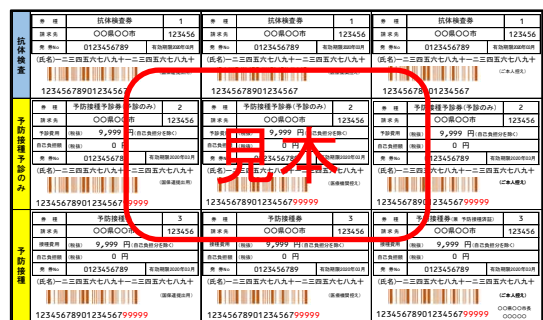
抗体検査

| 券　種 | 抗体検査券 | 1 |
|---|---|---|
| 請求先 | 〇〇県〇〇市 | 123456 |
| 券　番号 | 0123456789 | 有効期限2020年03月 |

(氏名)一二三四五六七八九十一二三四五六七八九十

1234567890123456789

| 券　種 | 抗体検査券 | 1 |
|---|---|---|
| 請求先 | 〇〇県〇〇市 | 123456 |
| 券　番号 | 0123456789 | 有効期限2020年03月 |

(氏名)一二三四五六七八九十一二三四五六七八九十

| 券　種 | 抗体検査券 | 1 |
|---|---|---|
| 請求先 | 〇〇県〇〇市 | 123456 |
| 券　番号 | 0123456789 | 有効期限2020年03月 |

(氏名)一二三四五六七八九十一二三四五六七八九十

(ご本人控え)

予防接種予診のみ

| 予防接種予診券(予診のみ) | 2 |
|---|---|
| 〇〇県〇〇市 | 123456 |
| 予診費用 | 9,999 円(自己負担分を除く) |
| 自己負担額 | 0 円 |
| 券　番号 | 0123456789 | 有効期限2020年03月 |

(氏名)一二三四五六七八九十一二三四五六七八九十

(医療機関控え)

1234567890123456799999

| 予防接種予診券(予診のみ) | 2 |
|---|---|
| 〇〇県〇〇市 | 123456 |
| 予診費用 | 9,999 円(自己負担分を除く) |
| 自己負担額 | 0 円 |
| 券　番号 | 0123456789 | 有効期限2020年03月 |

(氏名)一二三四五六七八九十一二三四五六七八九十

(医療機関控え)

1234567890123456799999

| 予防接種予診券(予診のみ) | 2 |
|---|---|
| 〇〇県〇〇市 | 123456 |
| 予診費用 | 9,999 円(自己負担分を除く) |
| 自己負担額 | 0 円 |
| 券　番号 | 0123456789 | 有効期限2020年03月 |

(氏名)一二三四五六七八九十一二三四五六七八九十

(ご本人控え)

予防接種

| 予防接種券 | 3 |
|---|---|
| 〇〇県〇〇市 | 123456 |
| 接種費用 | 9,999 円(自己負担分を除く) |
| 自己負担額 | 0 円 |
| 券　番号 | 0123456789 | 有効期限2020年03月 |

(氏名)一二三四五六七八九十一二三四五六七八九十

(医療機関控え)

1234567890123456799999

| 予防接種券 | 3 |
|---|---|
| 〇〇県〇〇市 | 123456 |
| 接種費用 | 9,999 円(自己負担分を除く) |
| 自己負担額 | 0 円 |
| 券　番号 | 0123456789 | 有効期限2020年03月 |

(氏名)一二三四五六七八九十一二三四五六七八九十

(医療機関控え)

1234567890123456799999

| 予防接種券(兼 予防接種済証) | 3 |
|---|---|
| 〇〇県〇〇市 | 123456 |
| 接種費用 | 9,999 円(自己負担分を除く) |
| 自己負担額 | 0 円 |
| 券　番号 | 0123456789 | 有効期限2020年03月 |

(氏名)一二三四五六七八九十一二三四五六七八九十

(ご本人控え)

見本